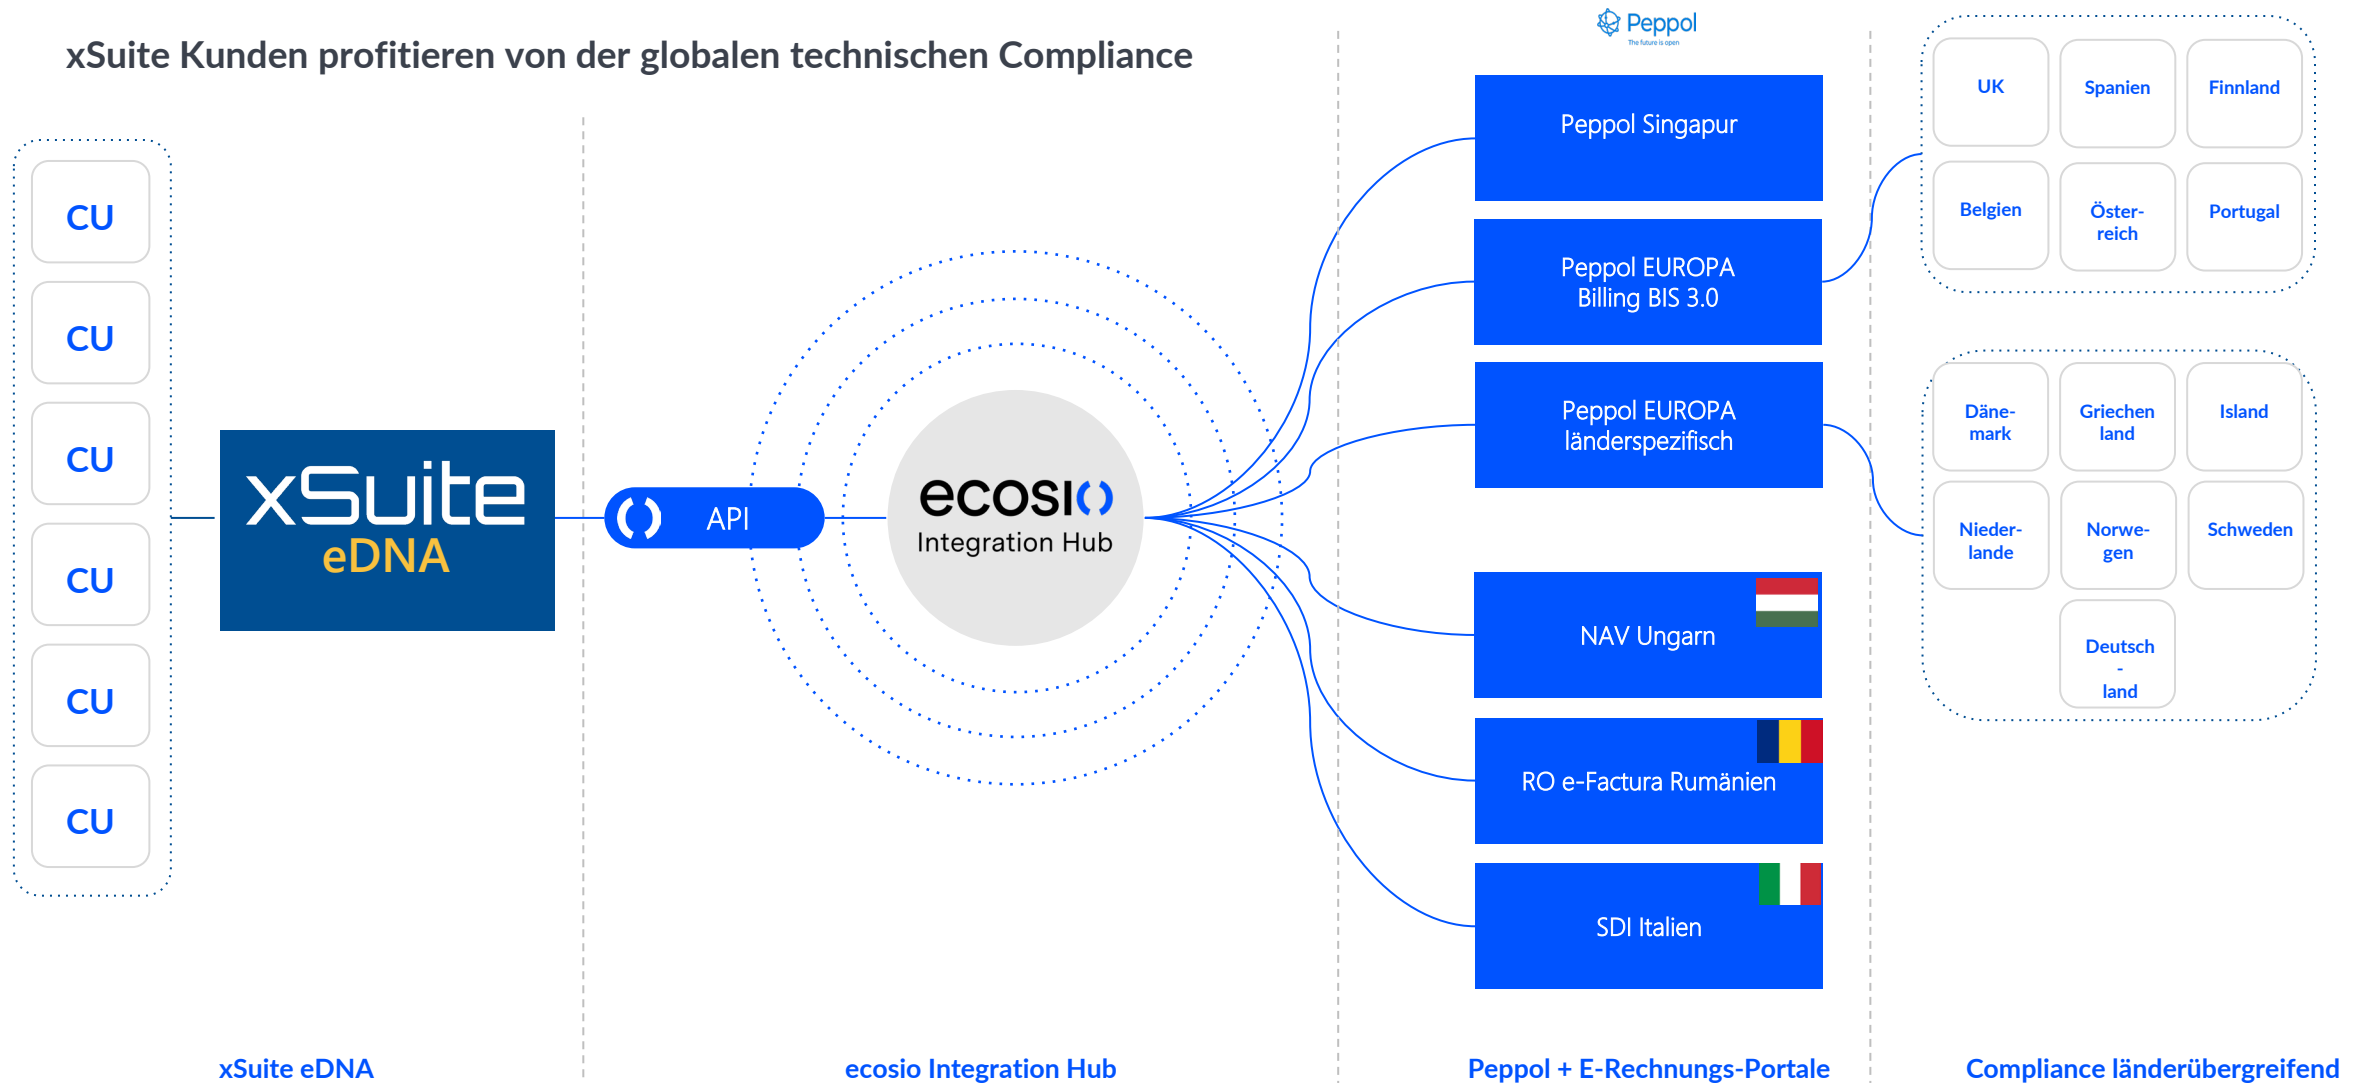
xSuite Kunden profitieren von der globalen technischen Compliance

CU

CU

CU

CU

CU

CU

xSuite eDNA

API

ecosio Integration Hub

Peppol The future is open

Peppol Singapur

Peppol EUROPA Billing BIS 3.0

Peppol EUROPA länderspezifisch

NAV Ungarn

RO e-Factura Rumänien

SDI Italien

UK | Spanien | Finnland

Belgien | Öster-reich | Portugal

Däne-mark | Griechen land | Island

Nieder-lande | Norwe-gen | Schweden

Deutsch - land

xSuite eDNA

ecosio Integration Hub

Peppol + E-Rechnungs-Portale

Compliance länderübergreifend